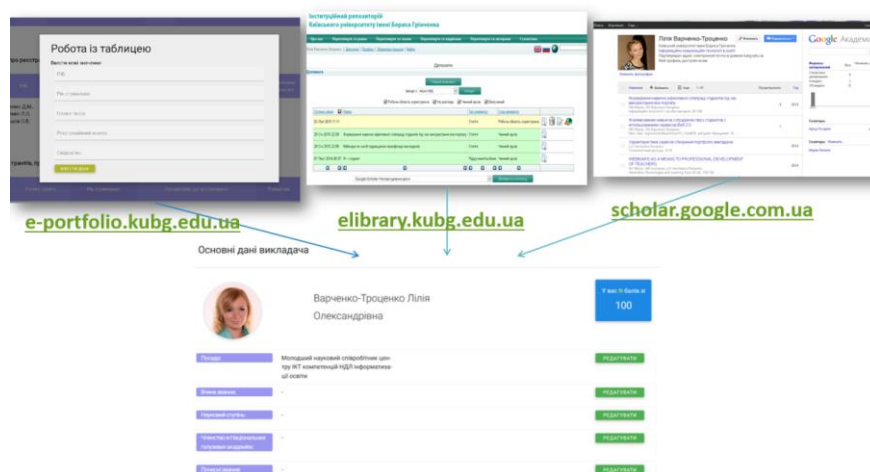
Робота із таблицею

Введіть нові значення

ПІБ

Рік створення

Номер тому

Реєстраційний номер

Свідоцтво

ЗБЕРЕГТИ ДАНІ

Інституційний репозиторій
Київського університету імені Бориса Грінченка

Дипломна

Ліліх Варченко-Троценко

Google Академія

e-portfolio.kubg.edu.ua

elibrary.kubg.edu.ua

scholar.google.com.ua

Основні дані викладача

Варченко-Троценко Лілія Олександрівна

У вас !!! балів зі 100

Посада

Молодший науковий співробітник центру ІКТ компетенцій НДЛ інформатизації освіти

РЕДАГУВАТИ

Вчене звання

-

РЕДАГУВАТИ

Науковий ступінь

-

РЕДАГУВАТИ

Членство в Національних галузевих академіях

-

РЕДАГУВАТИ

Почесні звання

-

РЕДАГУВАТИ